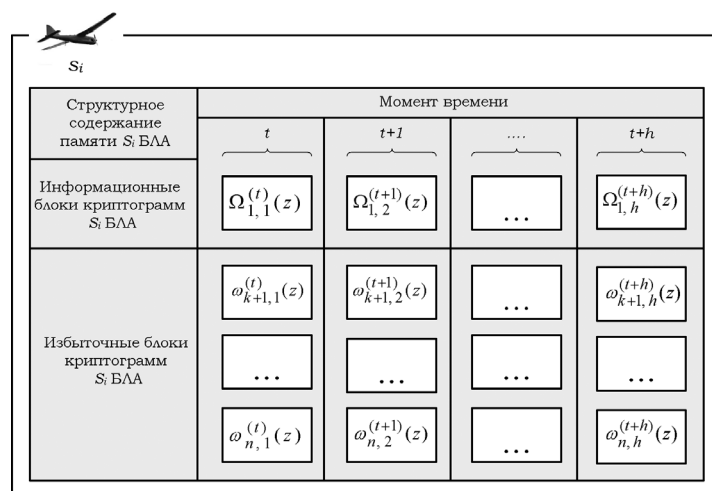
$S_i$

| Структурное содержание памяти $S_i$ БЛА | Момент времени | | | |
|---|---|---|---|---|
| | $t$ | $t+1$ | .... | $t+h$ |
| Информационные блоки криптограмм $S_i$ БЛА | $\Omega_{1,1}^{(t)}(z)$ | $\Omega_{1,2}^{(t+1)}(z)$ | ... | $\Omega_{1,h}^{(t+h)}(z)$ |
| Избыточные блоки криптограмм $S_i$ БЛА | $\omega_{k+1,1}^{(t)}(z)$ | $\omega_{k+1,2}^{(t+1)}(z)$ | ... | $\omega_{k+1,h}^{(t+h)}(z)$ |
| | ... | ... | ... | ... |
| | $\omega_{n,1}^{(t)}(z)$ | $\omega_{n,2}^{(t+1)}(z)$ | ... | $\omega_{n,h}^{(t+h)}(z)$ |